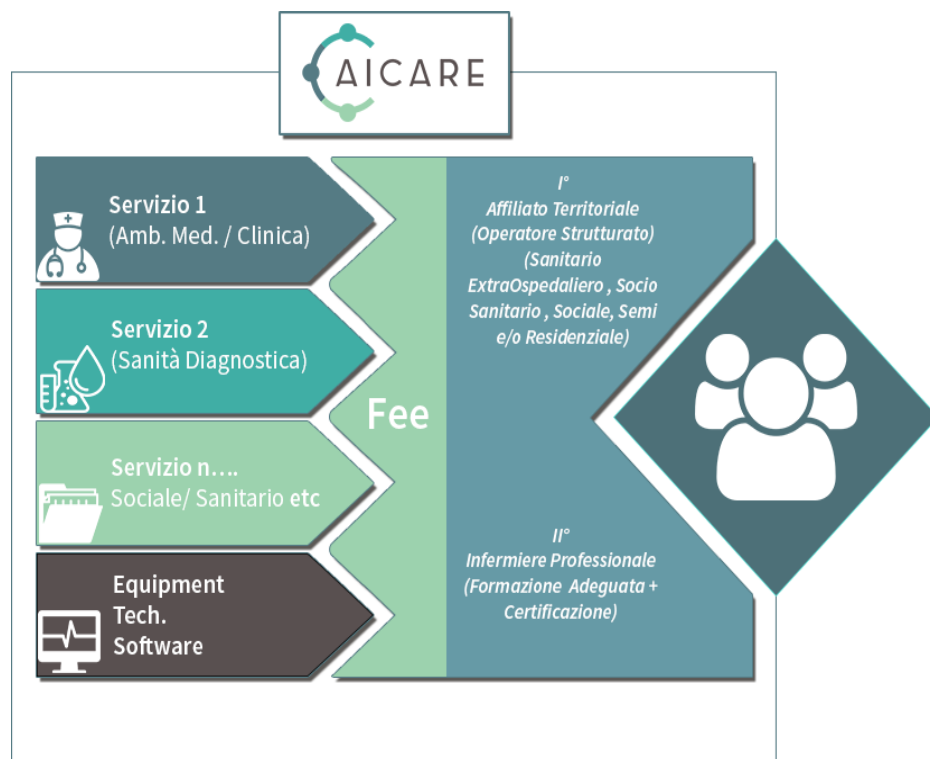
AICARE

Servizio 1
(Amb. Med. / Clinica)

Servizio 2
(Sanità Diagnostica)

Servizio n….
Sociale/ Sanitario etc

Equipment
Tech.
Software

Fee

I°
Affiliato Territoriale
(Operatore Strutturato)
(Sanitario ExtraOspedaliero , Socio Sanitario , Sociale, Semi e/o Residenziale)

II°
Infermiere Professionale
(Formazione Adeguata + Certificazione)